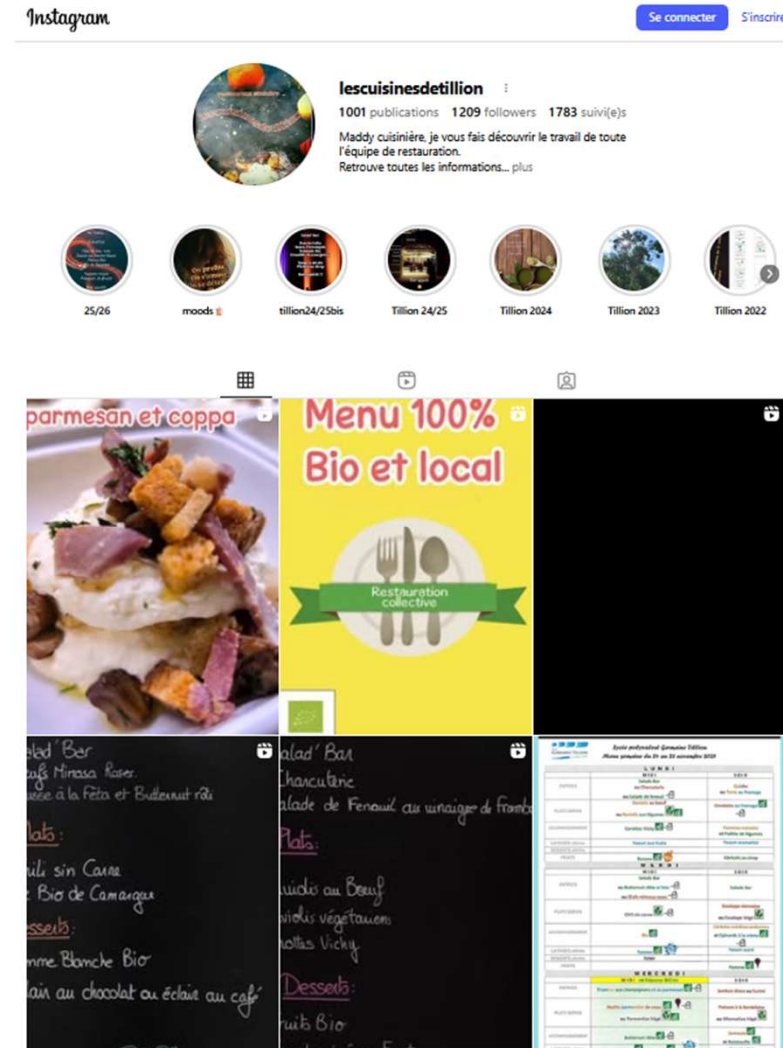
Instagram

Se connecter

S'inscrire

lescuisinesdetillion

1001 publications 1209 followers 1783 suivi(e)s

Maddy cuisinière, je vous fais découvrir le travail de toute l'équipe de restauration.
Retrouve toutes les informations... plus

25/26

moods

tillion24/25bis

Tillion 24/25

Tillion 2024

Tillion 2023

Tillion 2022

parmesan et coppa

Menu 100% Bio et local

Restauration collective

alad' Bar
ufs Mimosa Roser
uée à la Feta et Butternut rôti
Plats:
uili sin Carne
Bio de Camargue
Desserts:
mme Blanche Bio
lain au chocolat ou éclair au café

alad' Bar
Charcuterie
alade de Fenouil au vinaigre de Framb
Plats:
uido au Boeuf
violis végétariens
rottes Vichy
Desserts
uits Bio

Lycée polyvalent Germaine Tillion
Menu semaine du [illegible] au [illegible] novembre 2025

LUNDI
MIDI
SOIR
ENTRÉE
PLATS
ACCOMPAGNEMENT
FRUITS
MARDI
MIDI
SOIR
MERCREDI
MIDI
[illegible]